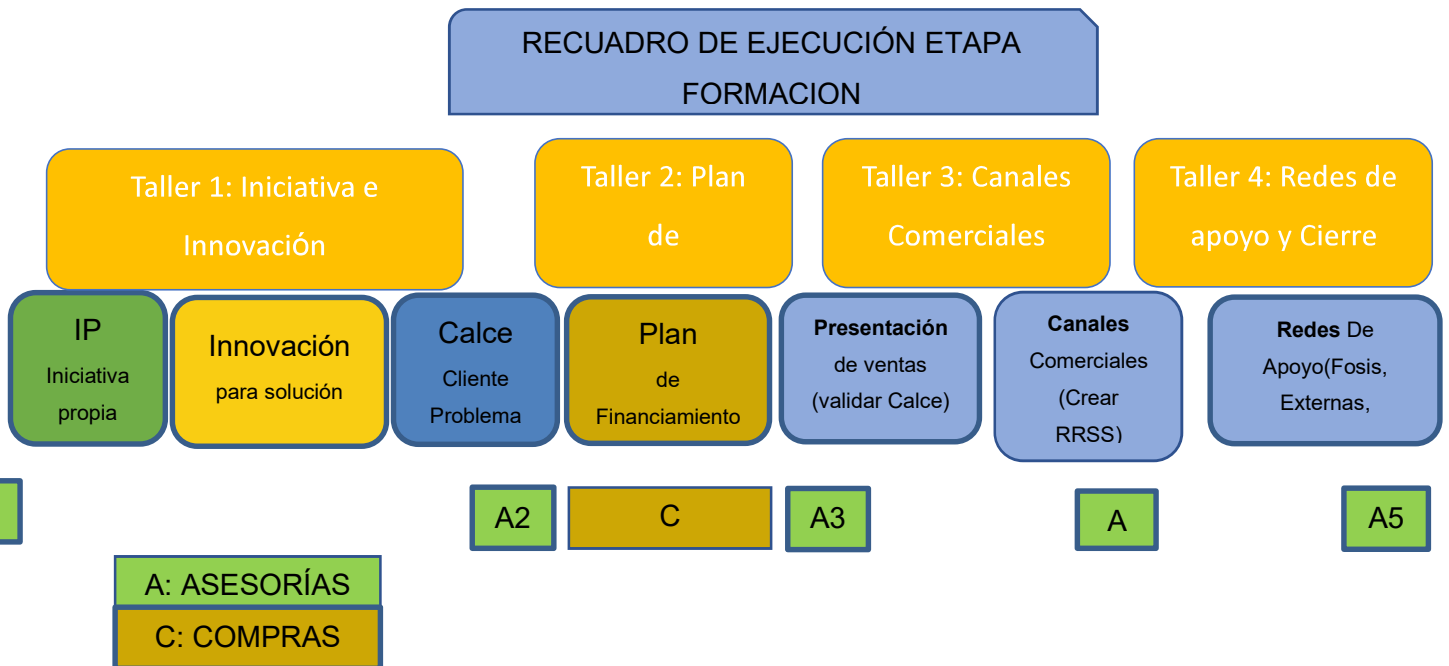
RECUADRO DE EJECUCIÓN ETAPA FORMACION

Taller 1: Iniciativa e Innovación

Taller 2: Plan de

Taller 3: Canales Comerciales

Taller 4: Redes de apoyo y Cierre

IP
Iniciativa propia

Innovación
para solución

Calce
Cliente Problema

Plan
de Financiamiento

Presentación de ventas (validar Calce)

Canales Comerciales (Crear RRSS)

Redes De Apoyo(Fosis, Externas,

A2

C

A3

A

A5

A: ASESORÍAS

C: COMPRAS